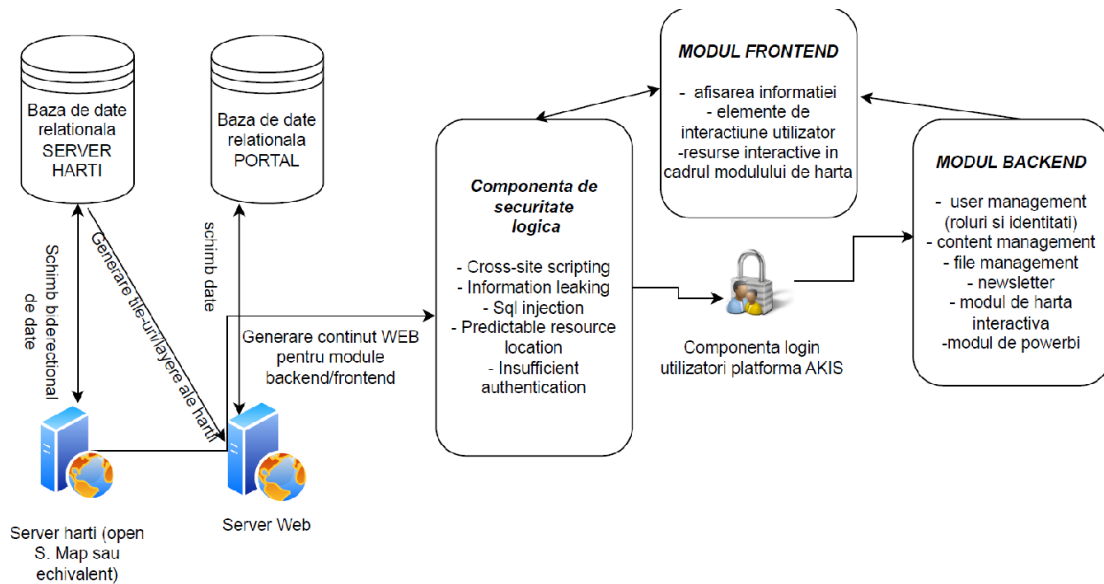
Baza de date relationala SERVER HARTI

Baza de date relationala PORTAL

MODUL FRONTEND

- afisarea informatiei
- elemente de interactiune utilizator
-resurse interactive in cadrul modulului de harta

MODUL BACKEND

- user management (roluri si identitati)
- content management
- file management
- newsletter
- modul de harta interactiva
-modul de powerbi

Componenta de securitate logica

- Cross-site scripting
- Information leaking
- Sql injection
- Predictable resource location
- Insufficient authentication

Schimb bidirectional de date

Generare tile-uri/layere ale harti

schimb date

Generare continut WEB pentru module backend/frontend

Componenta login utilizatori platforma AKIS

Server harti (open S. Map sau echivalent)

Server Web